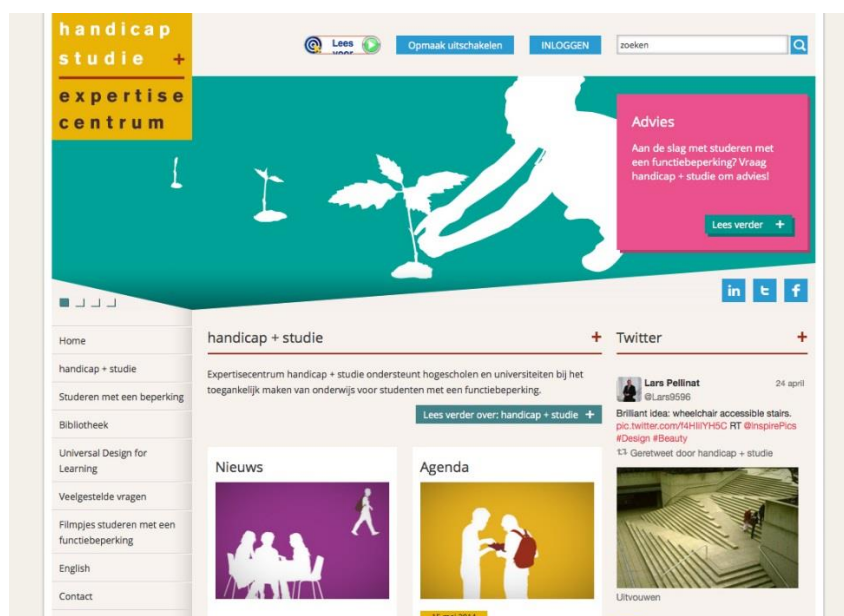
handicap studie +
expertise centrum

Lees voor

Opmaak uitschakelen

INLOGGEN

zoeken

Advies

Aan de slag met studeren met een functiebeperking? Vraag handicap + studie om advies!

Lees verder +

in t f

Home

handicap + studie

Studeren met een beperking

Bibliotheek

Universal Design for Learning

Veelgestelde vragen

Filmpjes studeren met een functiebeperking

English

Contact

handicap + studie +

Expertisecentrum handicap + studie ondersteunt hogescholen en universiteiten bij het toegankelijk maken van onderwijs voor studenten met een functiebeperking.

Lees verder over: handicap + studie +

Nieuws

Agenda

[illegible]

Twitter +

Lars Pellinat
@Lars9596
24 april

Brilliant idea: wheelchair accessible stairs. pic.twitter.com/f4HIIYH5C RT @InspirePics #Design #Beauty

Geretweet door handicap + studie

Uitvouwen